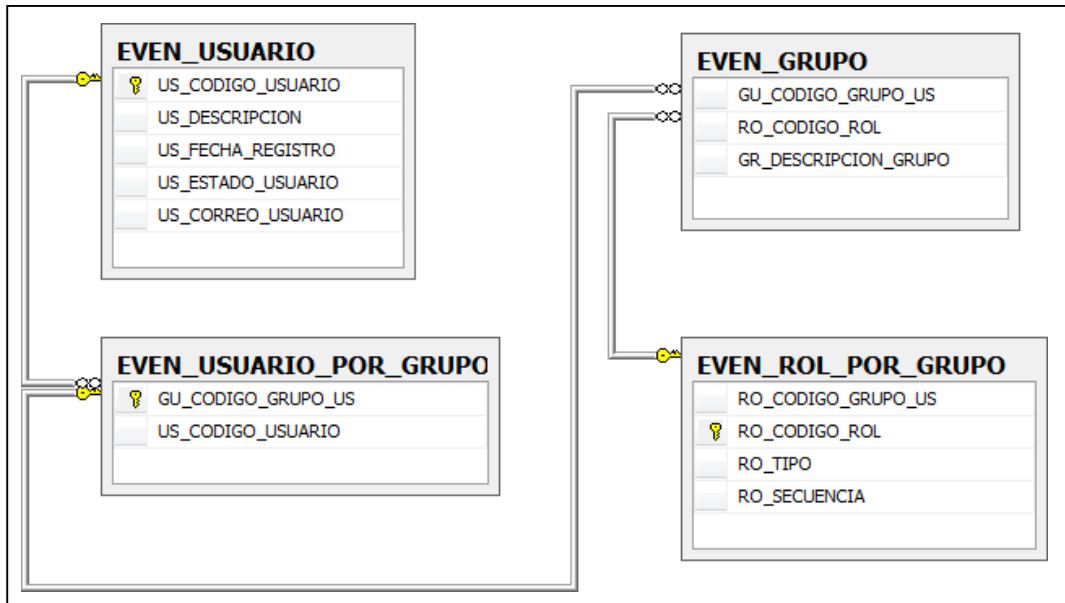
EVEN_USUARIO
US_CODIGO_USUARIO
US_DESCRIPCION
US_FECHA_REGISTRO
US_ESTADO_USUARIO
US_CORREO_USUARIO

EVEN_GRUPO
GU_CODIGO_GRUPO_US
RO_CODIGO_ROL
GR_DESCRIPCION_GRUPO

EVEN_USUARIO_POR_GRUPO
GU_CODIGO_GRUPO_US
US_CODIGO_USUARIO

EVEN_ROL_POR_GRUPO
RO_CODIGO_GRUPO_US
RO_CODIGO_ROL
RO_TIPO
RO_SECUENCIA